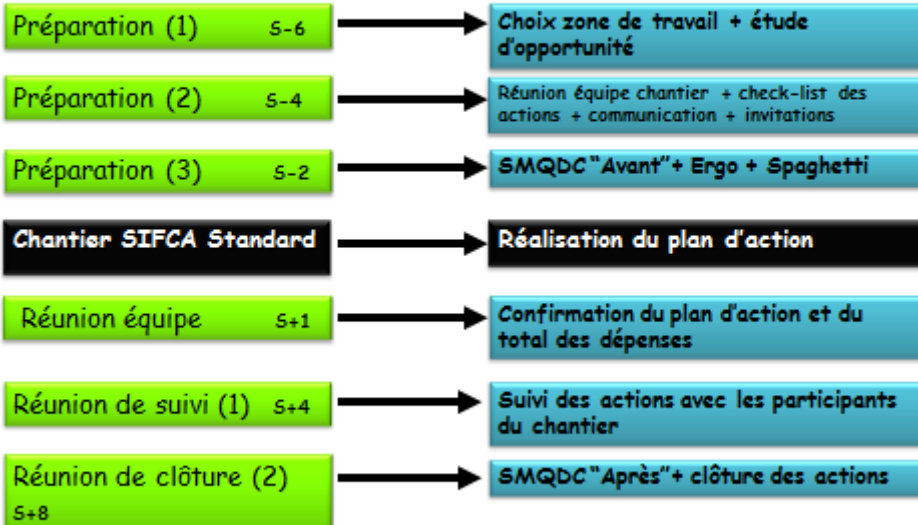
Préparation (1) S-6

Choix zone de travail + étude d'opportunité

Préparation (2) S-4

Réunion équipe chantier + check-list des actions + communication + invitations

Préparation (3) S-2

SMQDC "Avant" + Ergo + Spaghetti

Chantier SIFCA Standard

Réalisation du plan d'action

Réunion équipe S+1

Confirmation du plan d'action et du total des dépenses

Réunion de suivi (1) S+4

Suivi des actions avec les participants du chantier

Réunion de clôture (2) S+8

SMQDC "Après" + clôture des actions